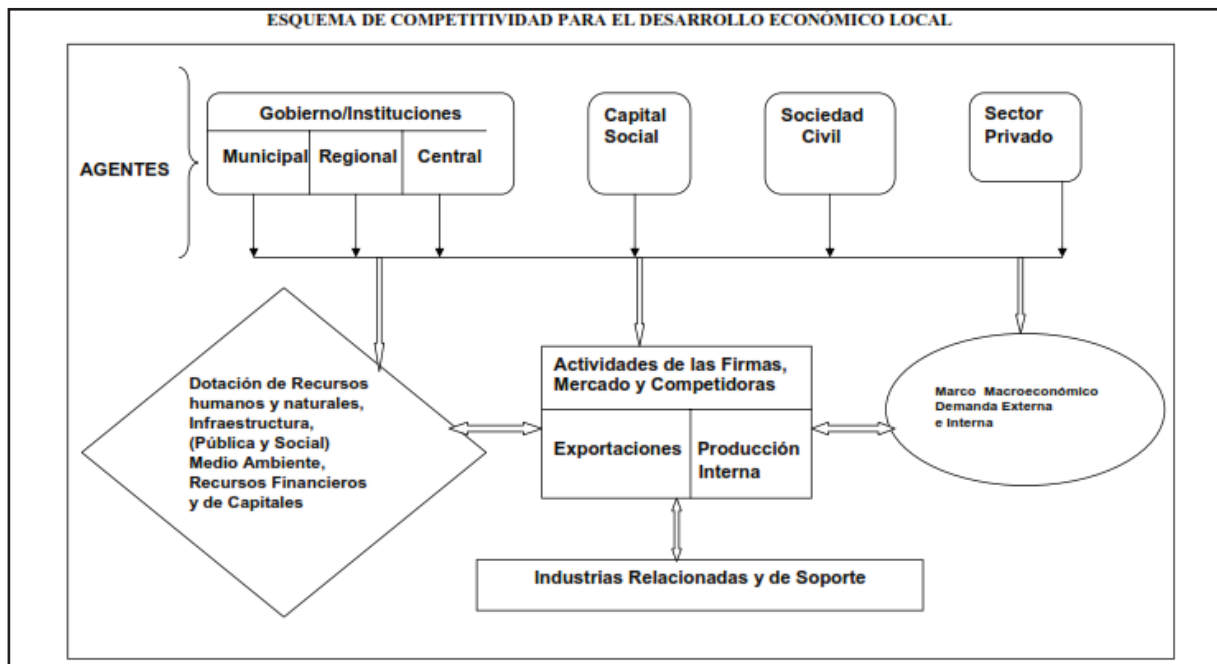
ESQUEMA DE COMPETITIVIDAD PARA EL DESARROLLO ECONÓMICO LOCAL

AGENTES

Gobierno/Instituciones

Municipal

Regional

Central

Capital Social

Sociedad Civil

Sector Privado

Dotación de Recursos humanos y naturales, Infraestructura, (Pública y Social) Medio Ambiente, Recursos Financieros y de Capitales

Actividades de las Firmas, Mercado y Competidoras

Exportaciones

Producción Interna

Marco Macroeconómico Demanda Externa e Interna

Industrias Relacionadas y de Soporte